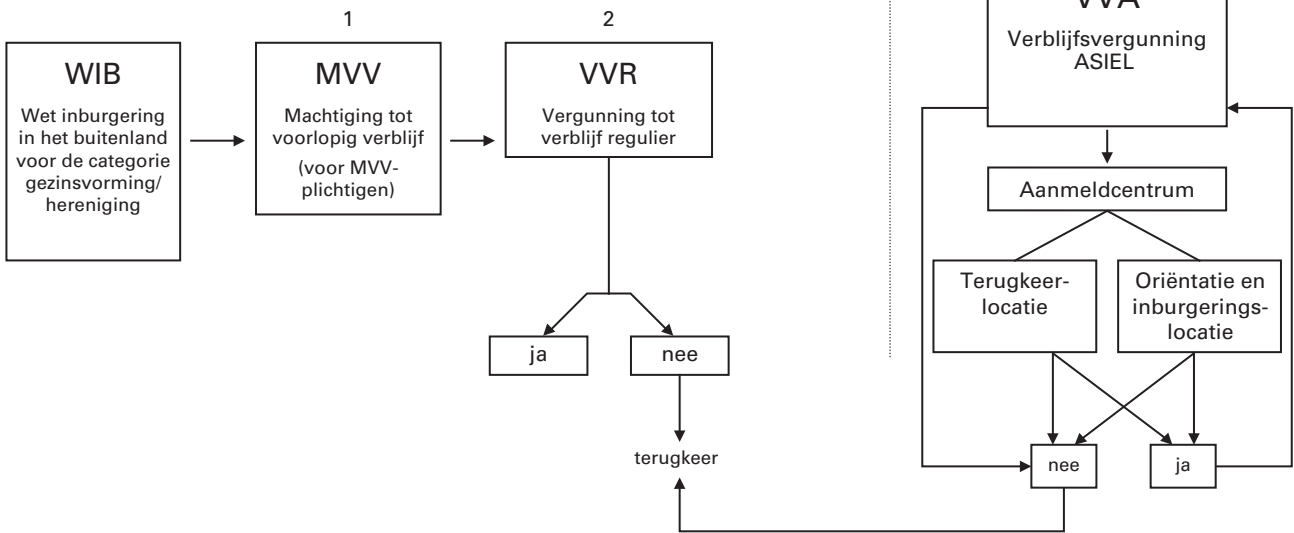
1

2

WIB
Wet inburgering in het buitenland voor de categorie gezinsvorming/ hereniging

MVV
Machtiging tot voorlopig verblijf
(voor MVV-plichtigen)

VVR
Vergunning tot verblijf regulier

ja

nee

terugkeer

VVA
Verblijfsvergunning ASIEL

Aanmeldcentrum

Terugkeerlocatie

Oriëntatie en inburgeringslocatie

nee

ja